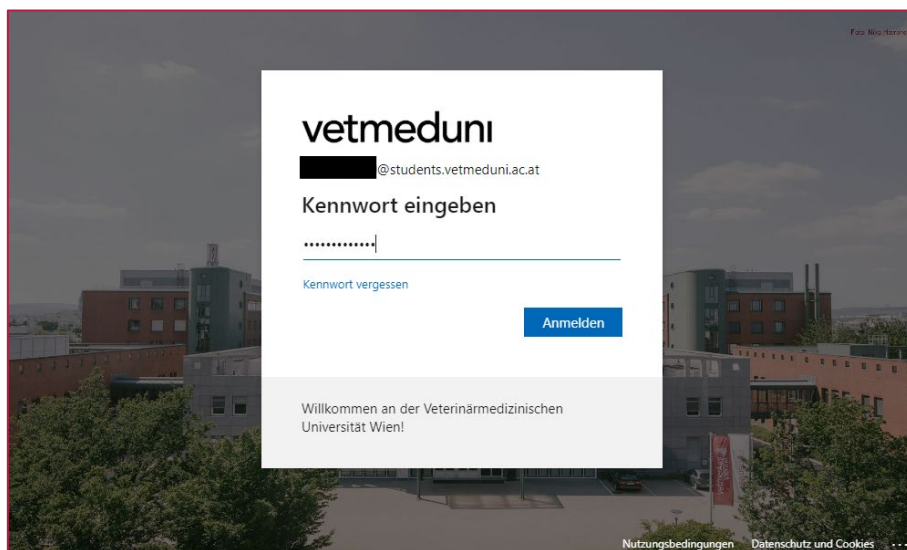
Foto: Nico Hanne

vetmeduni

@students.vetmeduni.ac.at

Kennwort eingeben

•••••••••••••

Kennwort vergessen

Anmelden

Willkommen an der Veterinärmedizinischen Universität Wien!

Nutzungsbedingungen Datenschutz und Cookies ...